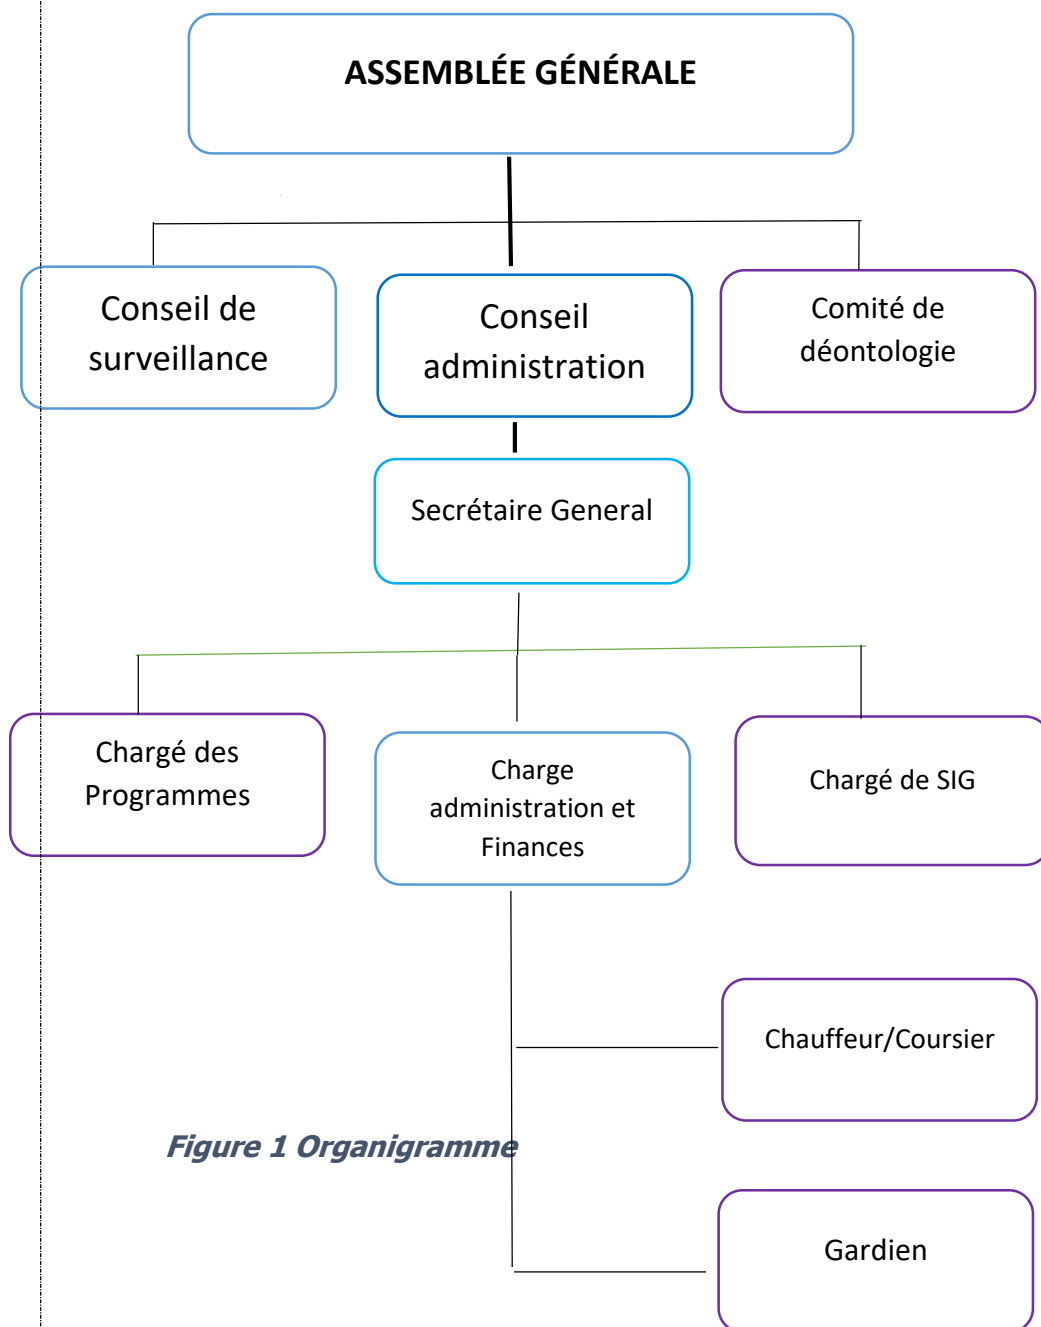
ASSEMBLÉE GÉNÉRALE

Conseil de surveillance

Conseil administration

Comité de déontologie

Secrétaire General

Chargé des Programmes

Charge administration et Finances

Chargé de SIG

Chauffeur/Coursier

Figure 1 Organigramme

Gardien